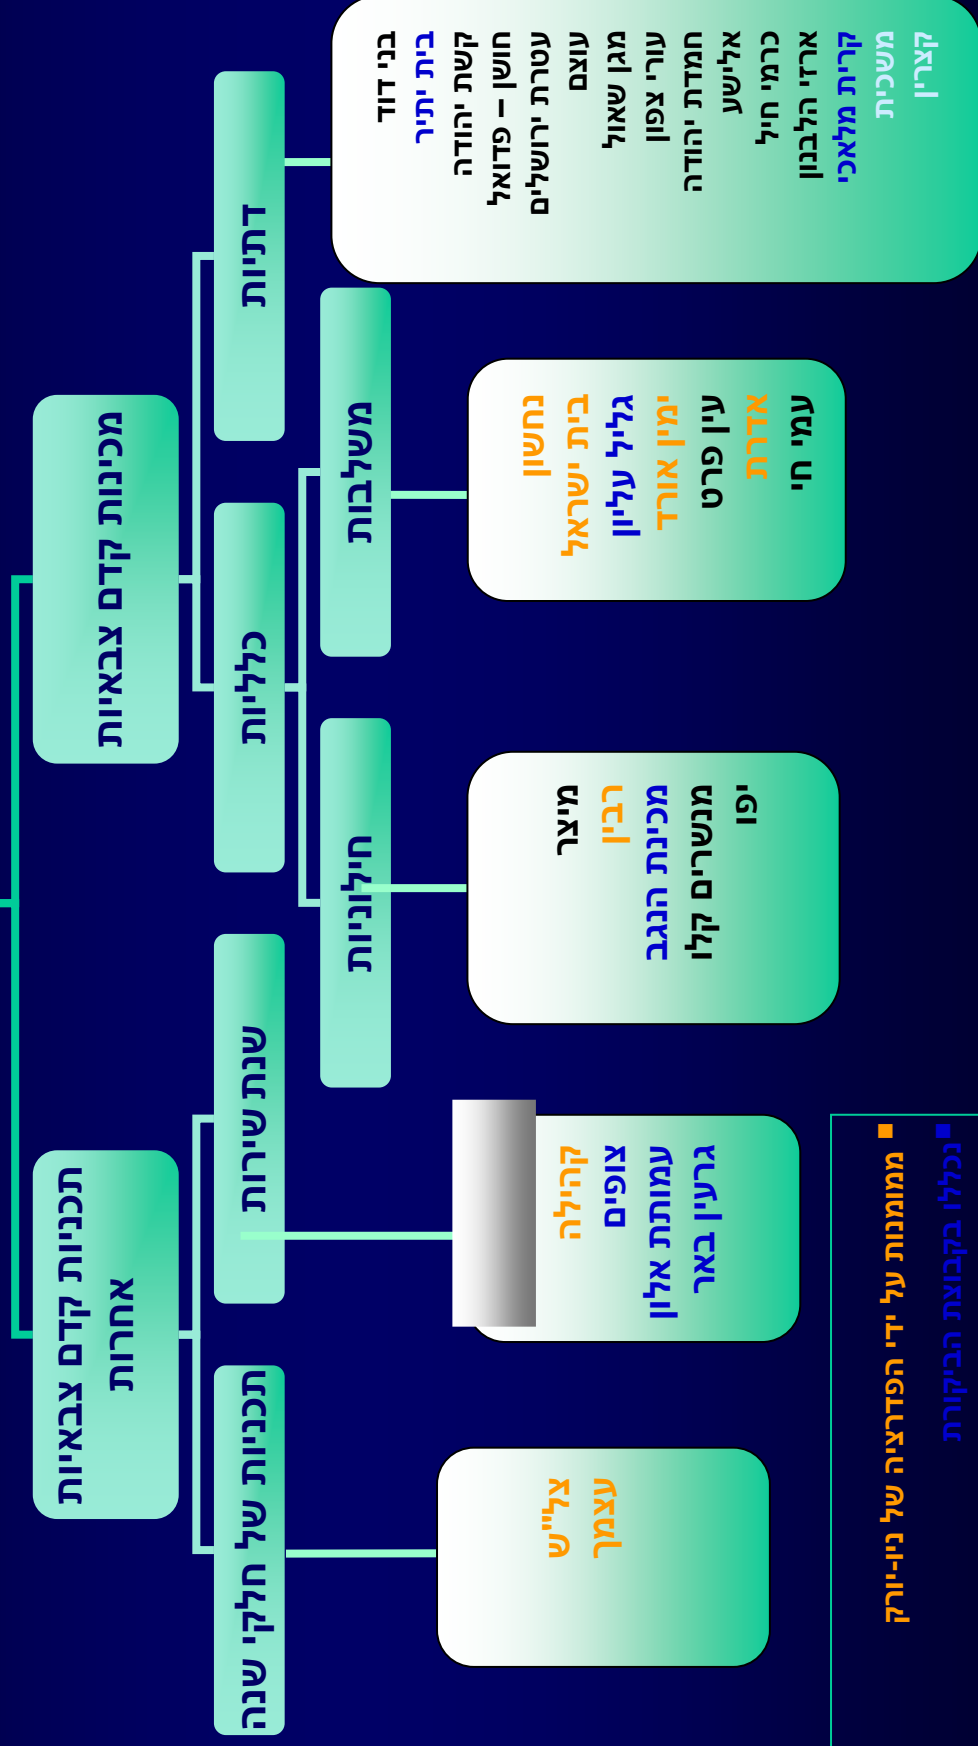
מכינות קדם צבאיות

תכניות קדם צבאיות אחרות

דתיות

כלליות

משלבות

חילוניות

שנת שירות

תכניות של חלקי שנה

קצרין
משכית
קרית מלאכי
ארזי הלבנון
כרמי חיל
אלישע
חמדת יהודה
עלי צפון
מגן שאול
עוצם
עטרת ירושלים
חושן – פדואל
קשת יהודה
בית יתיר
בני דוד

נחשון
בית ישראל
גליל עליון
ימין אורד
עין פרט
אדרת
עמי חי

מיצר
רבין
מכינת הנגב
מנשרים קלו
יפו

קהילה
צופים
עמותת אלון
גרעין באר

צל"ש
עצמך

ממומנות על ידי הפדרציה של ניו-יורק
נכללו בקבוצת הביקורת